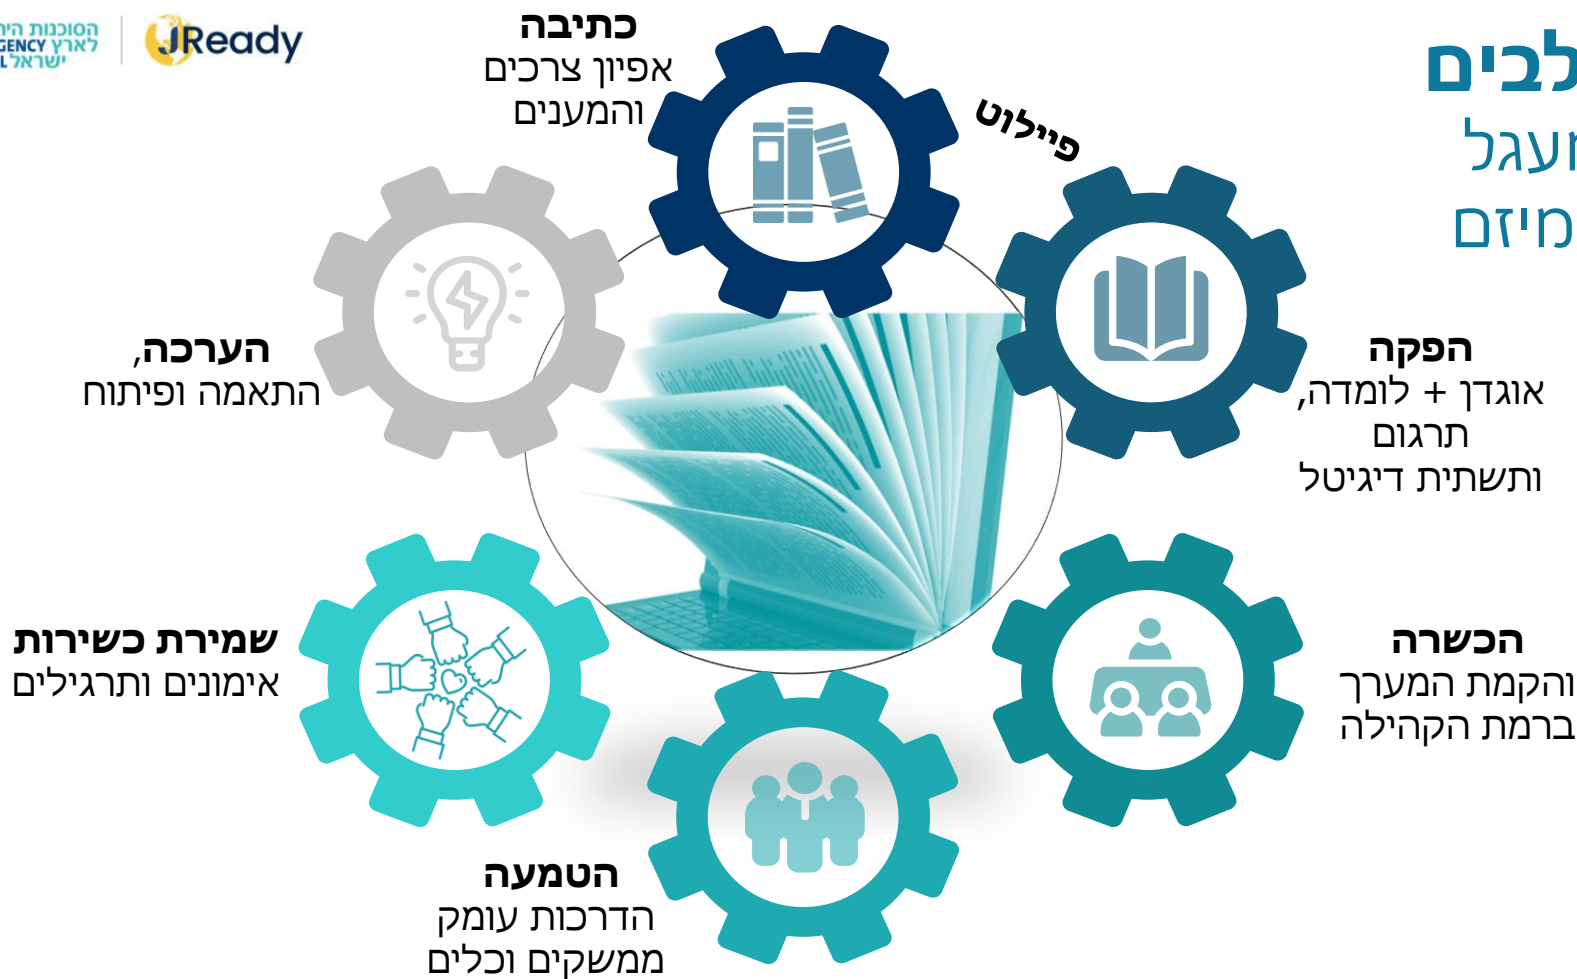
הסוכנות היה
לארץ ישראל
GENCY
L

JReady

לבים
ומעגל
מיזם

כתיבה
אפיון צרכים
והמענים

פיילוט

הפקה
אוגדן + לומדה,
תרגום
ותשתית דיגיטל

הערכה,
התאמה ופיתוח

שמירת כשירות
אימונים ותרגילים

הכשרה
והקמת המערך
ברמת הקהילה

הטמעה
הדרכות עומק
ממשקים וכלים